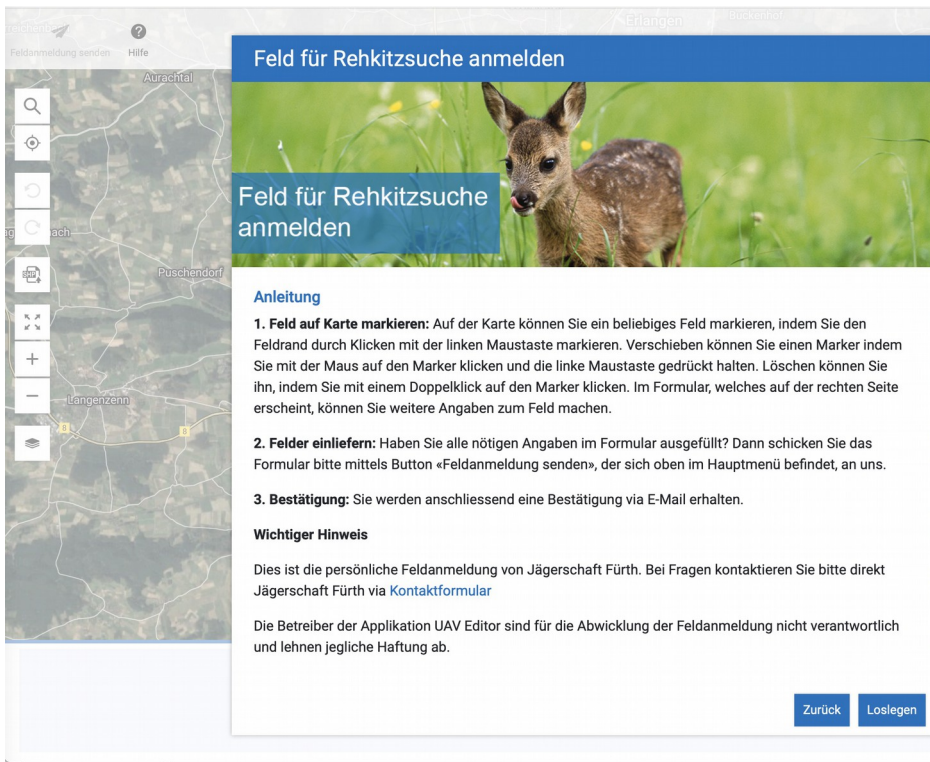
Feldanmeldung senden Hilfe

Erlangen

Aurachtal

Puschendorf

Langenzenn

Feld für Rehkitzsuche anmelden

Feld für Rehkitzsuche anmelden

Anleitung

**1. Feld auf Karte markieren:** Auf der Karte können Sie ein beliebiges Feld markieren, indem Sie den Feldrand durch Klicken mit der linken Maustaste markieren. Verschieben können Sie einen Marker indem Sie mit der Maus auf den Marker klicken und die linke Maustaste gedrückt halten. Löschen können Sie ihn, indem Sie mit einem Doppelklick auf den Marker klicken. Im Formular, welches auf der rechten Seite erscheint, können Sie weitere Angaben zum Feld machen.

**2. Felder einliefern:** Haben Sie alle nötigen Angaben im Formular ausgefüllt? Dann schicken Sie das Formular bitte mittels Button «Feldanmeldung senden», der sich oben im Hauptmenü befindet, an uns.

**3. Bestätigung:** Sie werden anschliessend eine Bestätigung via E-Mail erhalten.

Wichtiger Hinweis

Dies ist die persönliche Feldanmeldung von Jägerschaft Fürth. Bei Fragen kontaktieren Sie bitte direkt Jägerschaft Fürth via Kontaktformular

Die Betreiber der Applikation UAV Editor sind für die Abwicklung der Feldanmeldung nicht verantwortlich und lehnen jegliche Haftung ab.

Zurück Loslegen